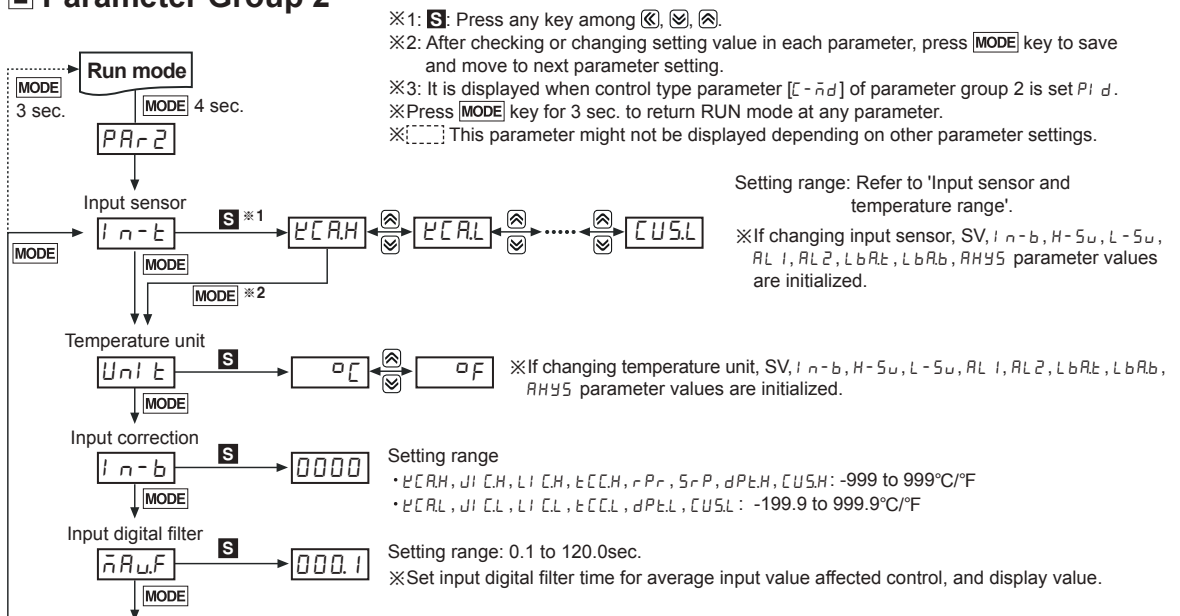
■ Parameter Group 2

※1: S: Press any key among ≪, ≫, ≈.
※2: After checking or changing setting value in each parameter, press MODE key to save and move to next parameter setting.
※3: It is displayed when control type parameter [C-MD] of parameter group 2 is set PID.
※Press MODE key for 3 sec. to return RUN mode at any parameter.
※[ ] This parameter might not be displayed depending on other parameter settings.

Run mode

MODE 3 sec.

MODE 4 sec.

PAR2

Input sensor

IN-T

S ※1

TCA.H

TCA.L

CUS.L

MODE

MODE

MODE ※2

Setting range: Refer to 'Input sensor and temperature range'.

※If changing input sensor, SV, IN-B, H-SU, L-SU, AL1, AL2, LBA.T, LBA.B, AHYS parameter values are initialized.

Temperature unit

UNIT

S

°C

°F

MODE

※If changing temperature unit, SV, IN-B, H-SU, L-SU, AL1, AL2, LBA.T, LBA.B, AHYS parameter values are initialized.

Input correction

IN-B

S

0000

MODE

Setting range
• TCA.H, JIC.H, LIC.H, TCC.H, RPR, SRP, DPT.H, CUS.H: -999 to 999°C/°F
• TCA.L, JIC.L, LIC.L, TCC.L, DPT.L, CUS.L: -199.9 to 999.9°C/°F

Input digital filter

MAV.F

S

000.1

MODE

Setting range: 0.1 to 120.0sec.
※Set input digital filter time for average input value affected control, and display value.